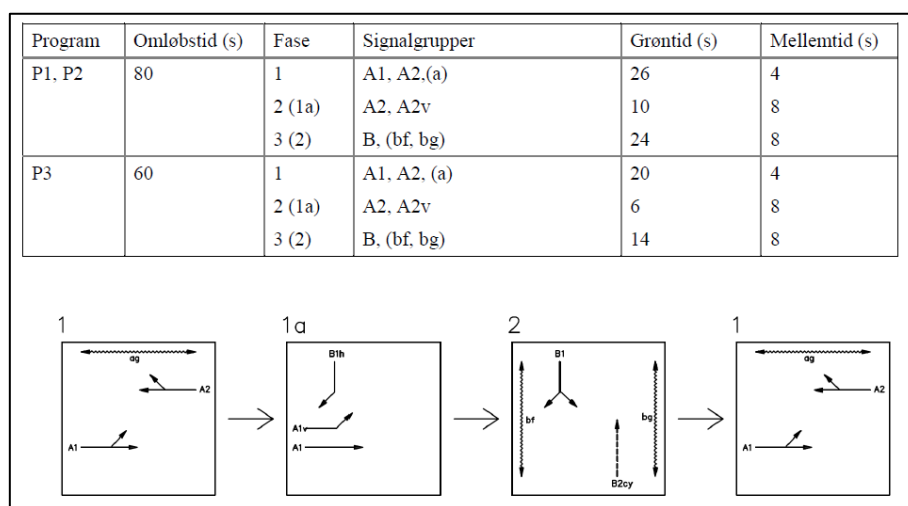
| Program | Omløbstid (s) | Fase | Signalgrupper | Grøntid (s) | Mellemtid (s) |
|---|---|---|---|---|---|
| P1, P2 | 80 | 1 | A1, A2,(a) | 26 | 4 |
| | | 2 (1a) | A2, A2v | 10 | 8 |
| | | 3 (2) | B, (bf, bg) | 24 | 8 |
| P3 | 60 | 1 | A1, A2, (a) | 20 | 4 |
| | | 2 (1a) | A2, A2v | 6 | 8 |
| | | 3 (2) | B, (bf, bg) | 14 | 8 |

1

ag

A2

A1

1a

B1h

A1v

A1

2

B1

bf

bg

B2cy

1

ag

A2

A1